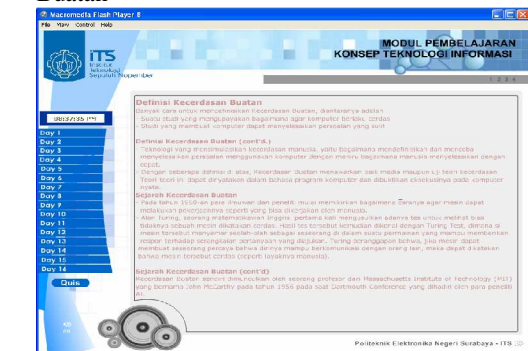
Macromedia Flash Player 8
File View Control Help

ITS
Institut Teknologi Sepuluh Nopember

MODUL PEMBELAJARAN
KONSEP TEKNOLOGI INFORMASI

1 2 3 4

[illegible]

Day 1
Day 2
Day 3
Day 4
Day 5
Day 6
Day 7
Day 8
Day 9
Day 10
Day 11
Day 12
Day 13
Day 14
Day 15
Day 14

Quis

Definisi Kecerdasan Buatan
Banyak cara untuk mendefinisikan Kecerdasan Buatan, diantaranya adalah:
- Suatu studi yang menggambarkan bagaimana agar komputer bersifat cerdas
- Studi yang membuat komputer dapat menyelesaikan persoalan yang sulit

Definisi Kecerdasan Buatan (cont'd.)
- Teknologi yang mensimulasikan kecerdasan manusia, yaitu bagaimana mendefinisikan dan mencoba menyelesaikan persoalan menggunakan komputer dengan meniru bagaimana manusia menyelesaikan dengan cepat.
- Dengan beberapa definisi di atas, Kecerdasan Buatan merupakan sub media maupun ilmu baru Kecerdasan Teori toeri ini dapat dinyatakan dalam bahasa program komputer dan dibuktikan eksekusinya pada computer nyata.

Sejarah Kecerdasan Buatan
- Pada tahun 1950-an para ilmuwan dan peneliti mulai memikirkan bagaimana caranya agar mesin dapat melakukan pekerjaannya seperti yang bisa dikerjakan oleh manusia.
- Alan Turing, seorang matematikawan Inggris, pertama kali mengusulkan adanya tes untuk melihat bisa tidaknya sebuah mesin dikatakan cerdas. Hasil tes tersebut kemudian dikenal dengan Turing Test, dimana si mesin tersebut menyamar seolah-olah sebagai seseorang di dalam suatu permainan yang mampu memberikan respon terhadap serangkaian pertanyaan yang diajukan. Turing beranggapan bahwa, jika mesin dapat membuat seseorang percaya bahwa dirinya mampu berkomunikasi dengan orang lain, maka dapat dikatakan bahwa mesin tersebut cerdas (seperti layaknya manusia).

Sejarah Kecerdasan Buatan (cont'd)
Kecerdasan Buatan sendiri dimunculkan oleh seorang profesor dari Massachusetts Institute of Technology (MIT) yang bernama John McCarthy pada tahun 1956 pada saat Dartmouth Conference yang dihadiri oleh para peneliti AI.

Politeknik Elektronika Negeri Surabaya - ITS